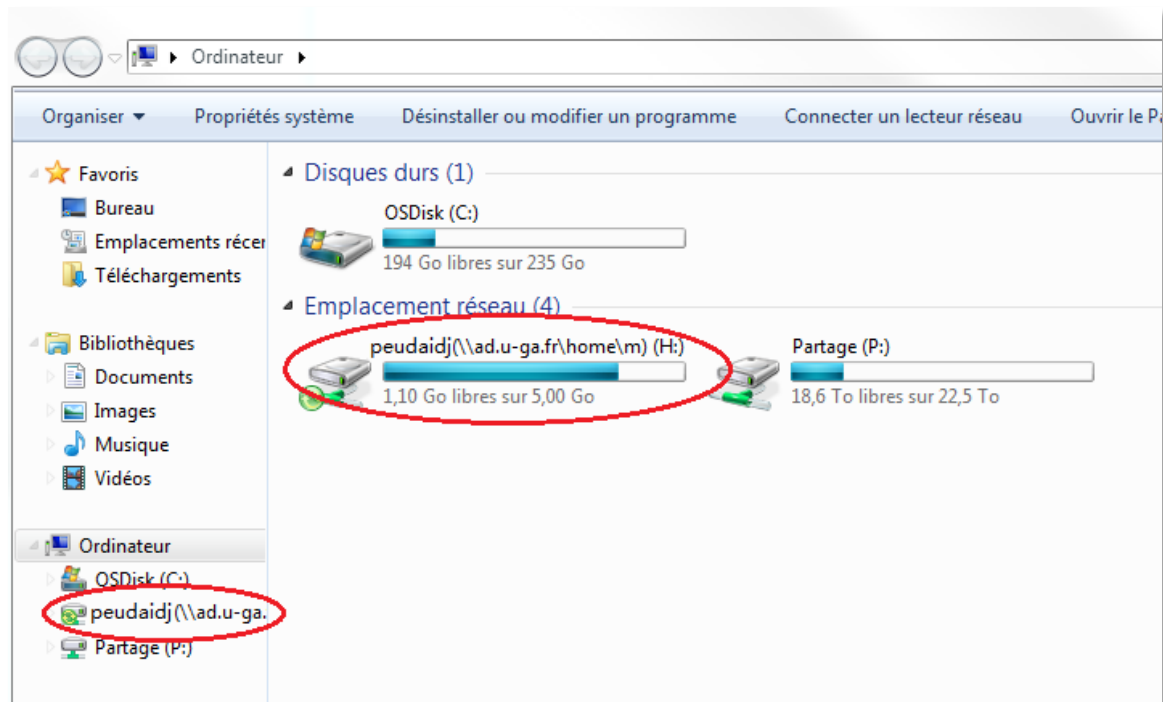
Ordinateur

Organiser ▾ Propriétés système Désinstaller ou modifier un programme Connecter un lecteur réseau Ouvrir le P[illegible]

Favoris
Bureau
Emplacements récer
Téléchargements

Bibliothèques
Documents
Images
Musique
Vidéos

Ordinateur
OSDisk (C:)
peudaidj(\\ad.u-ga.
Partage (P:)

Disques durs (1)

OSDisk (C:)
194 Go libres sur 235 Go

Emplacement réseau (4)

peudaidj(\\ad.u-ga.fr\home\m) (H:)
1,10 Go libres sur 5,00 Go

Partage (P:)
18,6 To libres sur 22,5 To